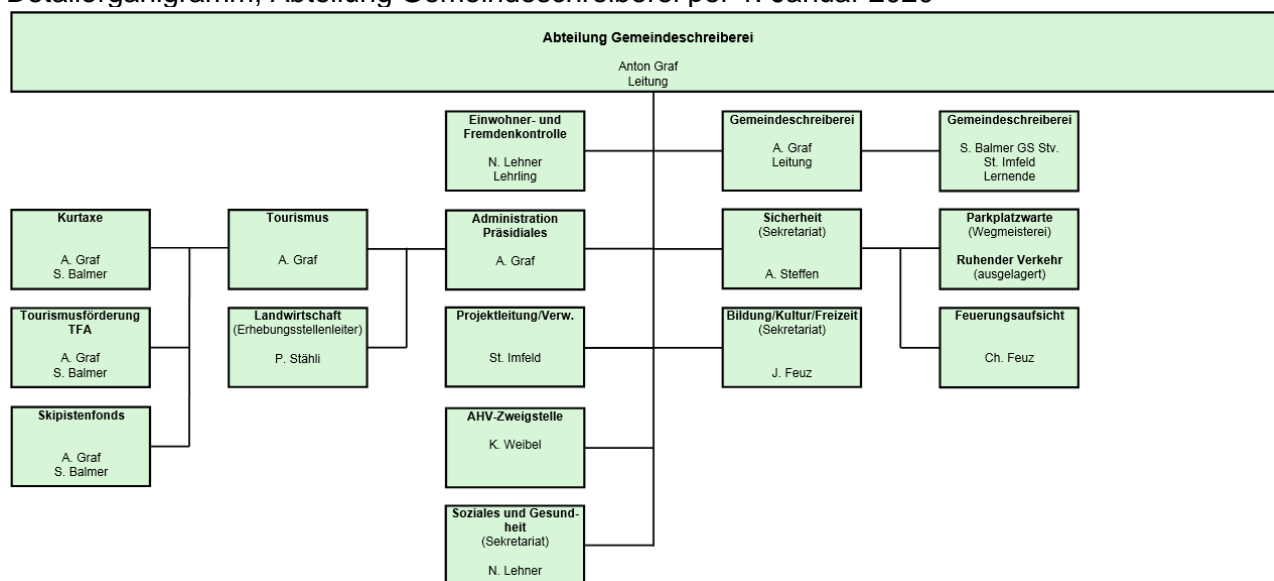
Detailorganigramm, Abteilung Gemeindeschreiberei per 1. Januar 2020

Abteilung Gemeindeschreiberei
Anton Graf
Leitung

Einwohner- und Fremdenkontrolle
N. Lehner
Lehrling

Gemeindeschreiberei
A. Graf
Leitung

Gemeindeschreiberei
S. Balmer GS Stv.
St. Imfeld
Lernende

Kurtaxe
A. Graf
S. Balmer

Tourismus
A. Graf

Administration Präsidiales
A. Graf

Sicherheit
(Sekretariat)
A. Steffen

Parkplatzwarte
(Wegmeisterei)
Ruhender Verkehr
(ausgelagert)

Tourismusförderung TFA
A. Graf
S. Balmer

Landwirtschaft
(Erhebungsstellenleiter)
P. Stähli

Projektleitung/Verw.
St. Imfeld

Bildung/Kultur/Freizeit
(Sekretariat)
J. Feuz

Feuerungsaufsicht
Ch. Feuz

Skipistenfonds
A. Graf
S. Balmer

AHV-Zweigstelle
K. Weibel

Soziales und Gesundheit
(Sekretariat)
N. Lehner